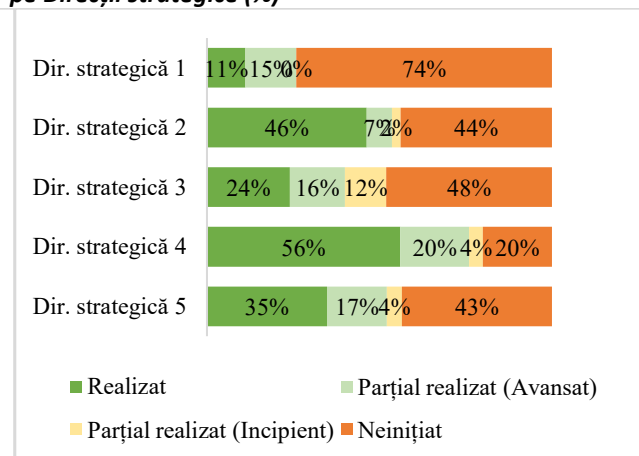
pe Direcții strategice (%)

| | Realizat | Parțial realizat (Avansat) | Parțial realizat (Incipient) | Neinițiat |
|---|---|---|---|---|
| Dir. strategică 1 | 11% | 15% | 0% | 74% |
| Dir. strategică 2 | 46% | 7% | 2% | 44% |
| Dir. strategică 3 | 24% | 16% | 12% | 48% |
| Dir. strategică 4 | 56% | 20% | 4% | 20% |
| Dir. strategică 5 | 35% | 17% | 4% | 43% |

Realizat
Parțial realizat (Avansat)
Parțial realizat (Incipient)
Neinițiat